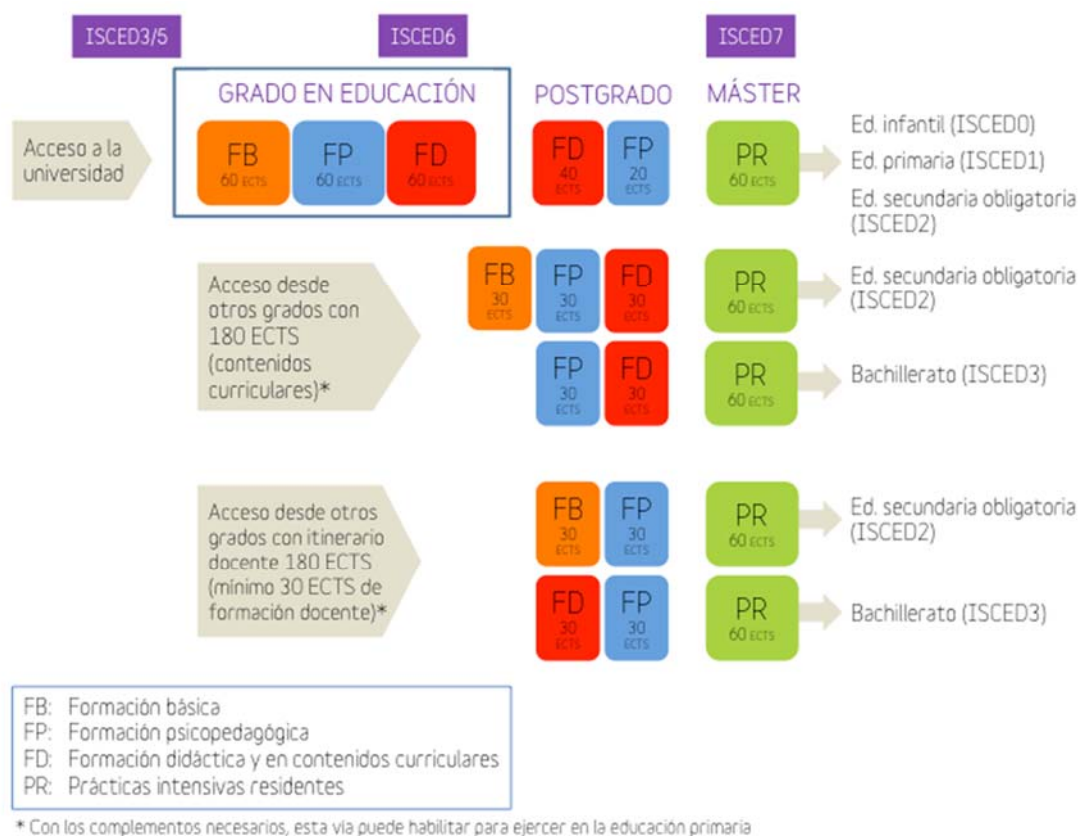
ISCED3/5

ISCED6

ISCED7

GRADO EN EDUCACIÓN

POSTGRADO

MÁSTER

Acceso a la universidad

FB 60 ECTS

FP 60 ECTS

FD 60 ECTS

FD 40 ECTS

FP 20 ECTS

PR 60 ECTS

Ed. infantil (ISCED0)

Ed. primaria (ISCED1)

Ed. secundaria obligatoria (ISCED2)

Acceso desde otros grados con 180 ECTS (contenidos curriculares)*

FB 30 ECTS

FP 30 ECTS

FD 30 ECTS

PR 60 ECTS

Ed. secundaria obligatoria (ISCED2)

FP 30 ECTS

FD 30 ECTS

PR 60 ECTS

Bachillerato (ISCED3)

Acceso desde otros grados con itinerario docente 180 ECTS (mínimo 30 ECTS de formación docente)*

FB 30 ECTS

FP 30 ECTS

PR 60 ECTS

Ed. secundaria obligatoria (ISCED2)

FD 30 ECTS

FP 30 ECTS

PR 60 ECTS

Bachillerato (ISCED3)

FB: Formación básica
FP: Formación psicopedagógica
FD: Formación didáctica y en contenidos curriculares
PR: Prácticas intensivas residentes

* Con los complementos necesarios, esta vía puede habilitar para ejercer en la educación primaria